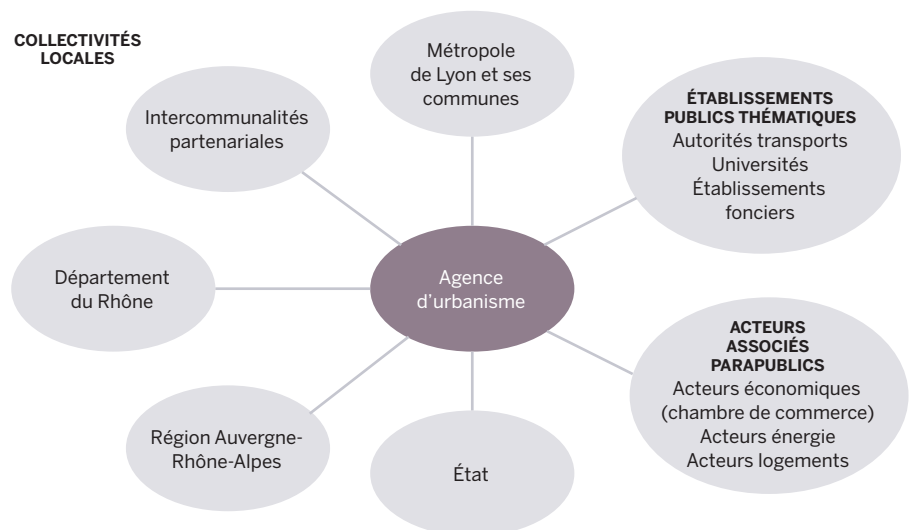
COLLECTIVITÉS LOCALES

Métropole de Lyon et ses communes

Intercommunalités partenariales

ÉTABLISSEMENTS PUBLICS THÉMATIQUES
Autorités transports
Universités
Établissements fonciers

Département du Rhône

Agence d'urbanisme

ACTEURS ASSOCIÉS PARAPUBLICS
Acteurs économiques (chambre de commerce)
Acteurs énergie
Acteurs logements

Région Auvergne-Rhône-Alpes

État